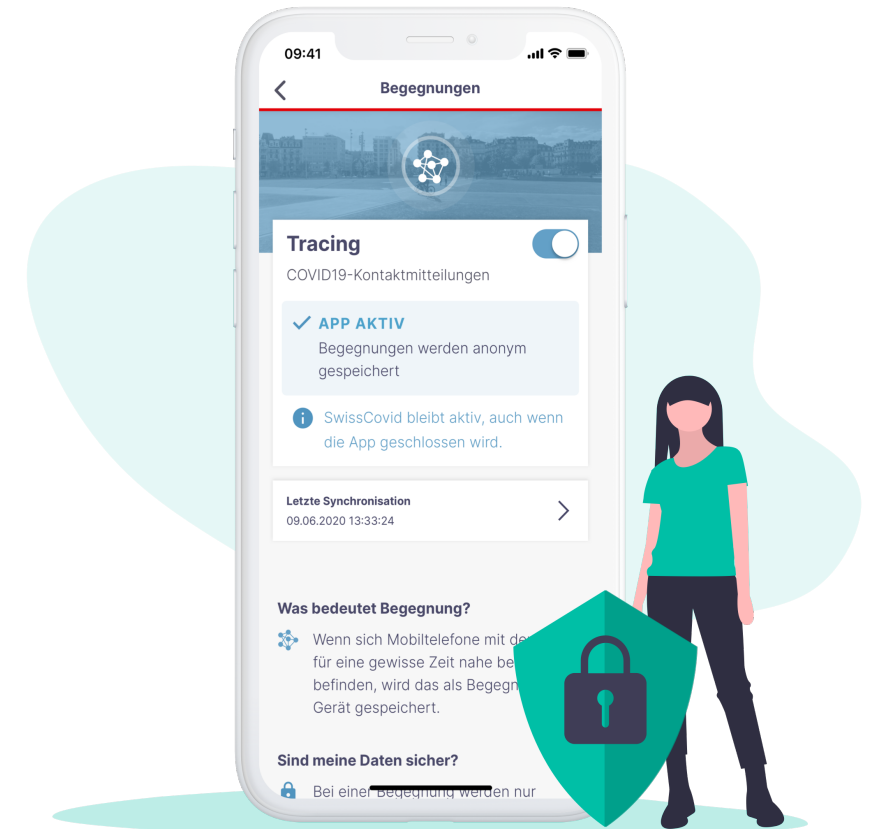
09:41

Begegnungen

Tracing

COVID19-Kontaktmitteilungen

APP AKTIV

Begegnungen werden anonym gespeichert

SwissCovid bleibt aktiv, auch wenn die App geschlossen wird.

Letzte Synchronisation

09.06.2020 13:33:24

Was bedeutet Begegnung?

Wenn sich Mobiltelefone mit de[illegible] für eine gewisse Zeit nahe be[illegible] befinden, wird das als Begegn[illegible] Gerät gespeichert.

Sind meine Daten sicher?

Bei einer Begegnung werden nur